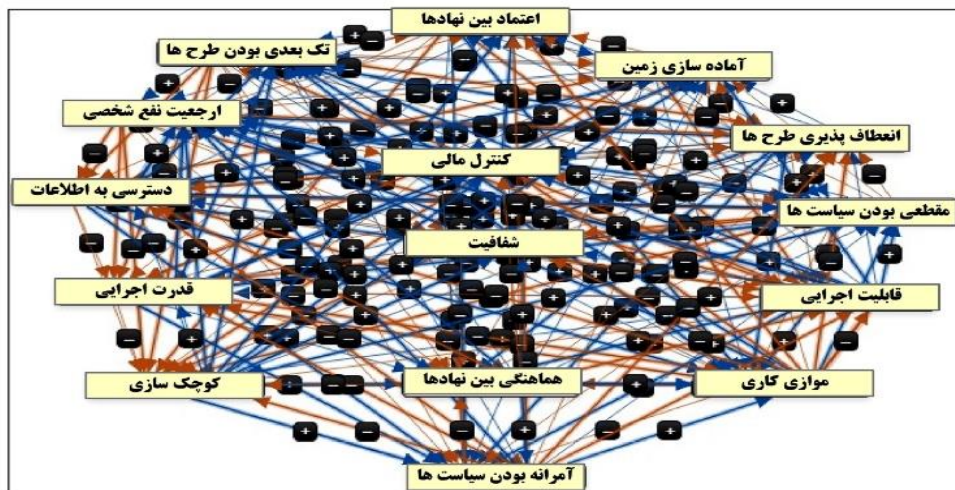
اعتماد بین نهادها

تک بعدی بودن طرح ها

آماده سازی زمین

ارجعیت نفع شخصی

انعطاف پذیری طرح ها

کنترل مالی

دسترسی به اطلاعات

مقطعی بودن سیاست ها

شفافیت

قدرت اجرایی

قابلیت اجرایی

کوچک سازی

هماهنگی بین نهادها

موازی کاری

آمرانه بودن سیاست ها